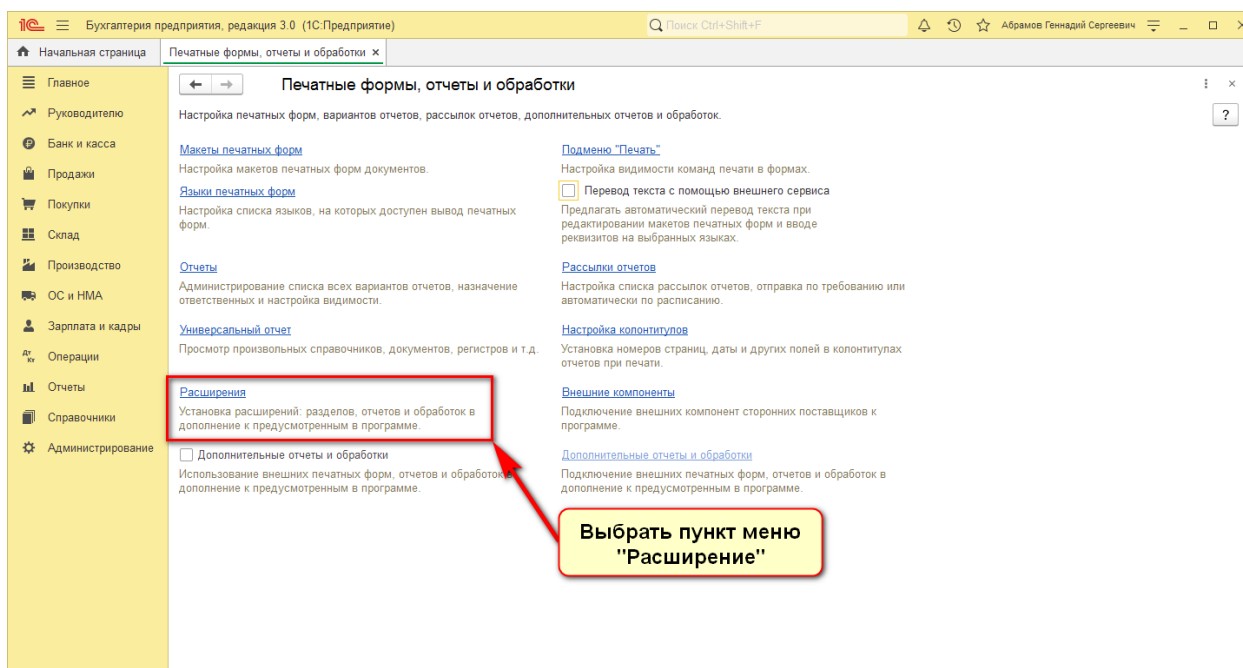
1С Бухгалтерия предприятия, редакция 3.0 (1С:Предприятие) Поиск Ctrl+Shift+F Абрамов Геннадий Сергеевич

Начальная страница | Печатные формы, отчеты и обработки ×

Главное
Руководителю
Банк и касса
Продажи
Покупки
Склад
Производство
ОС и НМА
Зарплата и кадры
Операции
Отчеты
Справочники
Администрирование

← → Печатные формы, отчеты и обработки

Настройка печатных форм, вариантов отчетов, рассылок отчетов, дополнительных отчетов и обработок.

?

Макеты печатных форм
Настройка макетов печатных форм документов.

Языки печатных форм
Настройка списка языков, на которых доступен вывод печатных форм.

Отчеты
Администрирование списка всех вариантов отчетов, назначение ответственных и настройка видимости.

Универсальный отчет
Просмотр произвольных справочников, документов, регистров и т.д.

Расширения
Установка расширений: разделов, отчетов и обработок в дополнение к предусмотренным в программе.

Дополнительные отчеты и обработки
Использование внешних печатных форм, отчетов и обработок в дополнение к предусмотренным в программе.

Подменю "Печать"
Настройка видимости команд печати в формах.

Перевод текста с помощью внешнего сервиса
Предлагать автоматический перевод текста при редактировании макетов печатных форм и вводе реквизитов на выбранных языках.

Рассылки отчетов
Настройка списка рассылок отчетов, отправка по требованию или автоматически по расписанию.

Настройка колонтитулов
Установка номеров страниц, даты и других полей в колонтитулах отчетов при печати.

Внешние компоненты
Подключение внешних компонент сторонних поставщиков к программе.

Дополнительные отчеты и обработки
Подключение внешних печатных форм, отчетов и обработок в дополнение к предусмотренным в программе.

Выбрать пункт меню "Расширение"